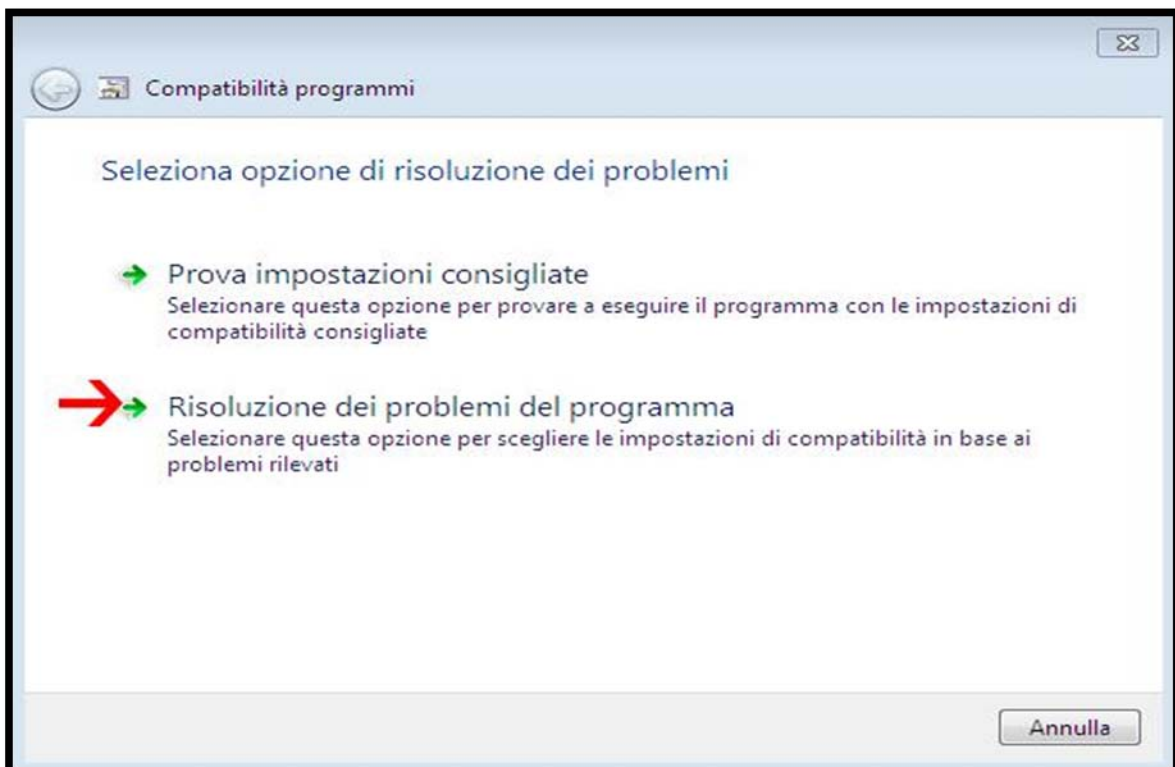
Compatibilità programmi

Seleziona opzione di risoluzione dei problemi

Prova impostazioni consigliate
Selezionare questa opzione per provare a eseguire il programma con le impostazioni di compatibilità consigliate

Risoluzione dei problemi del programma
Selezionare questa opzione per scegliere le impostazioni di compatibilità in base ai problemi rilevati

Annulla